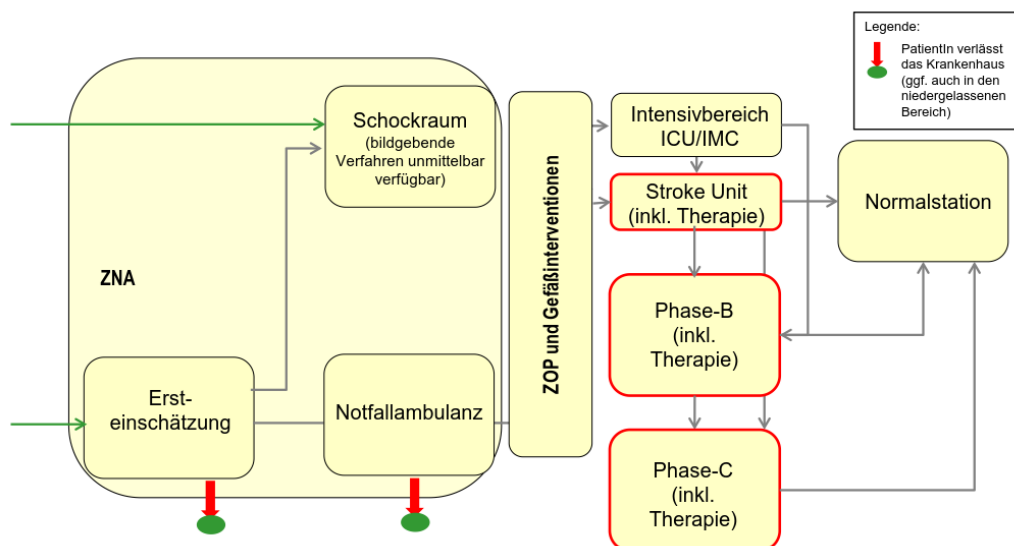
Legende:
PatientIn verlässt das Krankenhaus (ggf. auch in den niedergelassenen Bereich)

ZNA

Schockraum
(bildgebende Verfahren unmittelbar verfügbar)

Erst-einschätzung

Notfallambulanz

ZOP und Gefäßinterventionen

Intensivbereich ICU/IMC

Stroke Unit (inkl. Therapie)

Normalstation

Phase-B (inkl. Therapie)

Phase-C (inkl. Therapie)